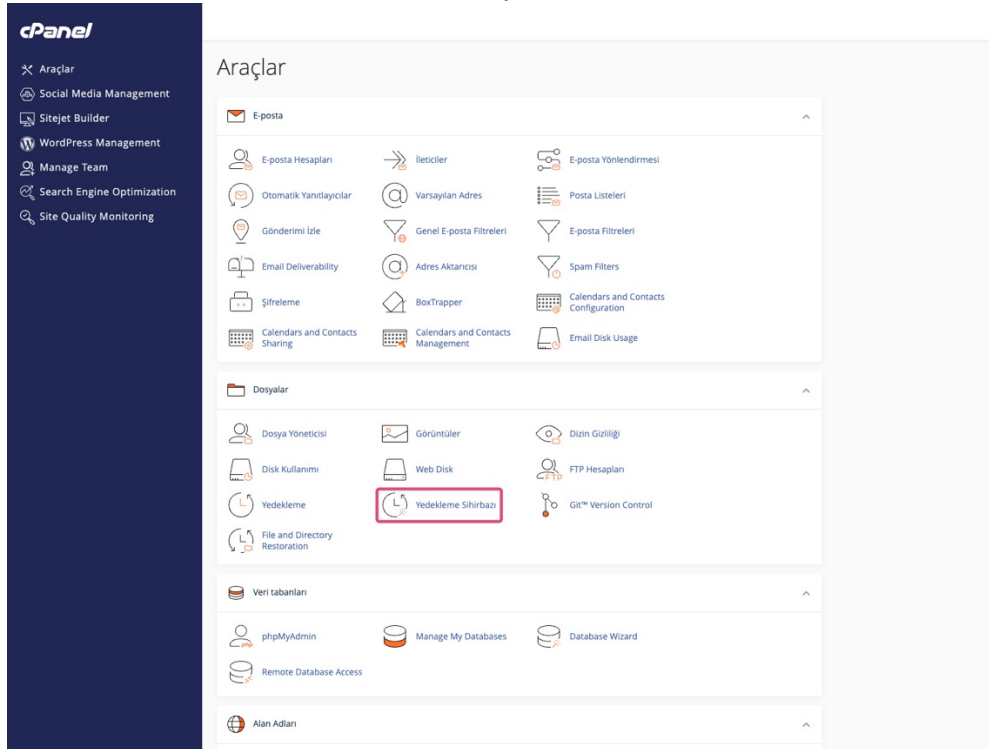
cPanel

Araçlar
Social Media Management
Sitejet Builder
WordPress Management
Manage Team
Search Engine Optimization
Site Quality Monitoring

Araçlar

E-posta

E-posta Hesapları
İleticiler
E-posta Yönlendirmesi
Otomatik Yanıtlayıcılar
Varsayılan Adres
Posta Listeleri
Gönderimi İzle
Genel E-posta Filtreleri
E-posta Filtreleri
Email Deliverability
Adres Aktarıcısı
Spam Filters
Şifreleme
BoxTrapper
Calendars and Contacts Configuration
Calendars and Contacts Sharing
Calendars and Contacts Management
Email Disk Usage

Dosyalar

Dosya Yöneticisi
Görüntüler
Dizin Gizliliği
Disk Kullanımı
Web Disk
FTP Hesapları
Yedekleme
Yedekleme Sihirbazı
Git™ Version Control
File and Directory Restoration

Veri tabanları

phpMyAdmin
Manage My Databases
Database Wizard
Remote Database Access

Alan Adları